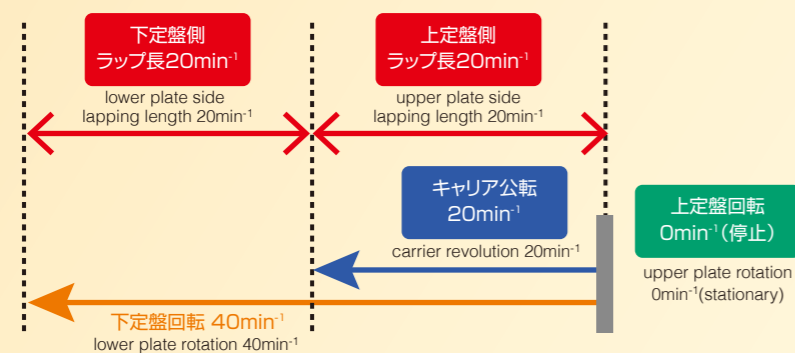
下定盤側
ラップ長20min$^{-1}$
lower plate side
lapping length 20min$^{-1}$

上定盤側
ラップ長20min$^{-1}$
upper plate side
lapping length 20min$^{-1}$

キャリア公転
20min$^{-1}$
carrier revolution 20min$^{-1}$

上定盤回転
0min$^{-1}$(停止)
upper plate rotation
0min$^{-1}$(stationary)

下定盤回転 40min$^{-1}$
lower plate rotation 40min$^{-1}$